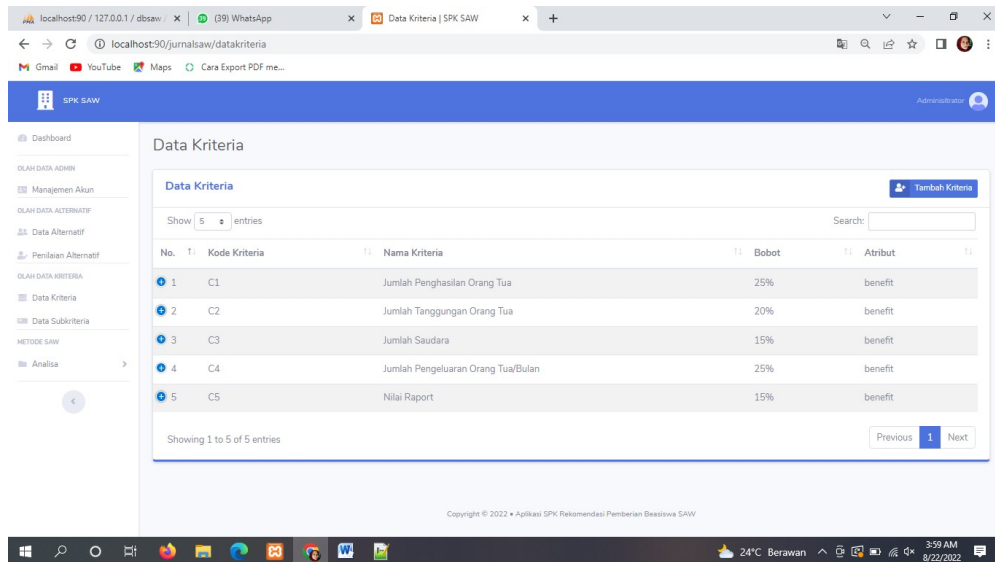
localhost:90 / 127.0.0.1 / dbsaw / × (39) WhatsApp × Data Kriteria | SPK SAW × +

localhost:90/jurnalsaw/datakriteria

Gmail YouTube Maps Cara Export PDF me...

SPK SAW

Administrator

Dashboard

OLAH DATA ADMIN

Manajemen Akun

OLAH DATA ALTERNATIF

Data Alternatif

Penilaian Alternatif

OLAH DATA KRITERIA

Data Kriteria

Data Subkriteria

METODE SAW

Analisa

Data Kriteria

Data Kriteria

Tambah Kriteria

Show 5 entries

Search:

| No. | Kode Kriteria | Nama Kriteria | Bobot | Atribut |
|---|---|---|---|---|
| 1 | C1 | Jumlah Penghasilan Orang Tua | 25% | benefit |
| 2 | C2 | Jumlah Tanggungan Orang Tua | 20% | benefit |
| 3 | C3 | Jumlah Saudara | 15% | benefit |
| 4 | C4 | Jumlah Pengeluaran Orang Tua/Bulan | 25% | benefit |
| 5 | C5 | Nilai Raport | 15% | benefit |

Showing 1 to 5 of 5 entries

Previous 1 Next

Copyright © 2022 • Aplikasi SPK Rekomendasi Pemberian Beasiswa SAW

24°C Berawan 3:59 AM 8/22/2022